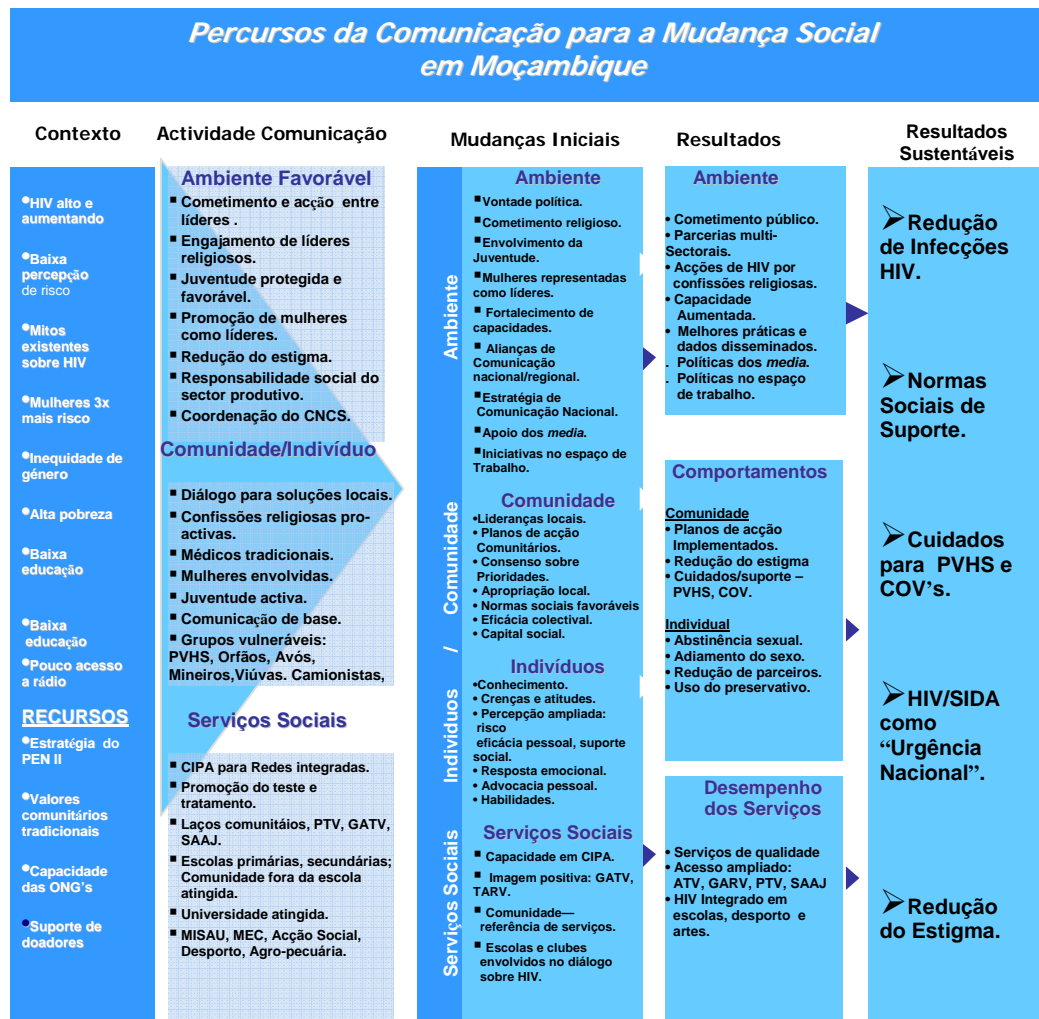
Percursos da Comunicação para a Mudança Social em Moçambique

Contexto

•HIV alto e aumentando

•Baixa percepção de risco

•Mitos existentes sobre HIV

•Mulheres 3x mais risco

•Inequidade de género

•Alta pobreza

•Baixa educação

•Baixa educação

•Pouco acesso a rádio

RECURSOS

•Estratégia do PEN II

•Valores comunitários tradicionais

•Capacidade das ONG's

•Suporte de doadores

Actividade Comunicação

Ambiente Favorável

▪ Cometimento e acção entre líderes .
▪ Engajamento de líderes religiosos.
▪ Juventude protegida e favorável.
▪ Promoção de mulheres como líderes.
▪ Redução do estigma.
▪ Responsabilidade social do sector produtivo.
▪ Coordenação do CNCS.

Comunidade/Indivíduo

▪ Diálogo para soluções locais.
▪ Confissões religiosas pro-activas.
▪ Médicos tradicionais.
▪ Mulheres envolvidas.
▪ Juventude activa.
▪ Comunicação de base.
▪ Grupos vulneráveis: PVHS, Orfãos, Avós, Mineiros,Viúvas. Camionistas,

Serviços Sociais

▪ CIPA para Redes integradas.
▪ Promoção do teste e tratamento.
▪ Laços comunitáios, PTV, GATV, SAAJ.
▪ Escolas primárias, secundárias; Comunidade fora da escola atingida.
▪ Universidade atingida.
▪ MISAU, MEC, Acção Social, Desporto, Agro-pecuária.

Mudanças Iniciais

Ambiente

Ambiente
▪Vontade política.
▪Cometimento religioso.
▪Envolvimento da Juventude.
▪Mulheres representadas como líderes.
▪ Fortalecimento de capacidades.
▪ Alianças de Comunicação nacional/regional.
▪Estratégia de Comunicação Nacional.
▪Apoio dos media.
▪Iniciativas no espaço de Trabalho.

Comunidade / Indivíduos

Comunidade
•Lideranças locais.
• Planos de acção Comunitários.
• Consenso sobre Prioridades.
• Apropriação local.
• Normas sociais favoráveis
• Eficácia colectival.
• Capital social.

Indivíduos
•Conhecimento.
• Crenças e atitudes.
• Percepção ampliada: risco eficácia pessoal, suporte social.
• Resposta emocional.
• Advocacia pessoal.
• Habilidades.

Serviços Sociais

Serviços Sociais
▪ Capacidade em CIPA.
▪ Imagem positiva: GATV, TARV.
▪ Comunidade—referência de serviços.
▪ Escolas e clubes envolvidos no diálogo sobre HIV.

Resultados

Ambiente
• Cometimento público.
• Parcerias multi-Sectorais.
• Acções de HIV por confissões religiosas.
• Capacidade Aumentada.
• Melhores práticas e dados disseminados.
. Políticas dos media.
. Políticas no espaço de trabalho.

Comportamentos

Comunidade
• Planos de acção Implementados.
• Redução do estigma
• Cuidados/suporte – PVHS, COV.

Individual
• Abstinência sexual.
• Adiamento do sexo.
• Redução de parceiros.
• Uso do preservativo.

Desempenho dos Serviços
• Serviços de qualidade
• Acesso ampliado: ATV, GARV, PTV, SAAJ
• HIV Integrado em escolas, desporto e artes.

Resultados Sustentáveis

➢Redução de Infecções HIV.

➢Normas Sociais de Suporte.

➢Cuidados para PVHS e COV's.

➢HIV/SIDA como "Urgência Nacional".

➢Redução do Estigma.